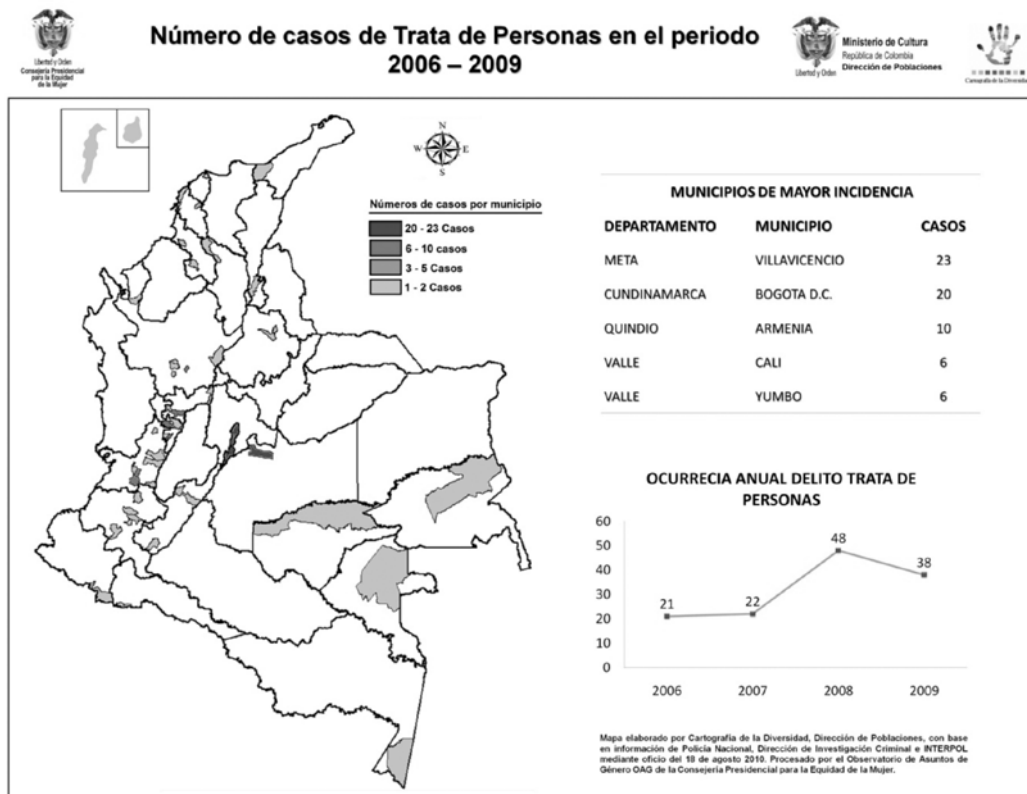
Libertad y Orden
Consejería Presidencial para la Equidad de la Mujer

Número de casos de Trata de Personas en el periodo 2006 – 2009

Libertad y Orden
Ministerio de Cultura
República de Colombia
Dirección de Poblaciones

Cartografía de la Diversidad

N
W E
S

Números de casos por municipio
20 - 23 Casos
6 - 10 casos
3 - 5 Casos
1 - 2 Casos

MUNICIPIOS DE MAYOR INCIDENCIA

| DEPARTAMENTO | MUNICIPIO | CASOS |
|---|---|---|
| META | VILLAVICENCIO | 23 |
| CUNDINAMARCA | BOGOTA D.C. | 20 |
| QUINDIO | ARMENIA | 10 |
| VALLE | CALI | 6 |
| VALLE | YUMBO | 6 |

OCURRECIA ANUAL DELITO TRATA DE PERSONAS

60
50
40
30
20
10
0

21 22 48 38

2006 2007 2008 2009

Mapa elaborado por Cartografía de la Diversidad, Dirección de Poblaciones, con base en información de Policía Nacional, Dirección de Investigación Criminal e INTERPOL mediante oficio del 18 de agosto 2010. Procesado por el Observatorio de Asuntos de Género OAG de la Consejería Presidencial para la Equidad de la Mujer.